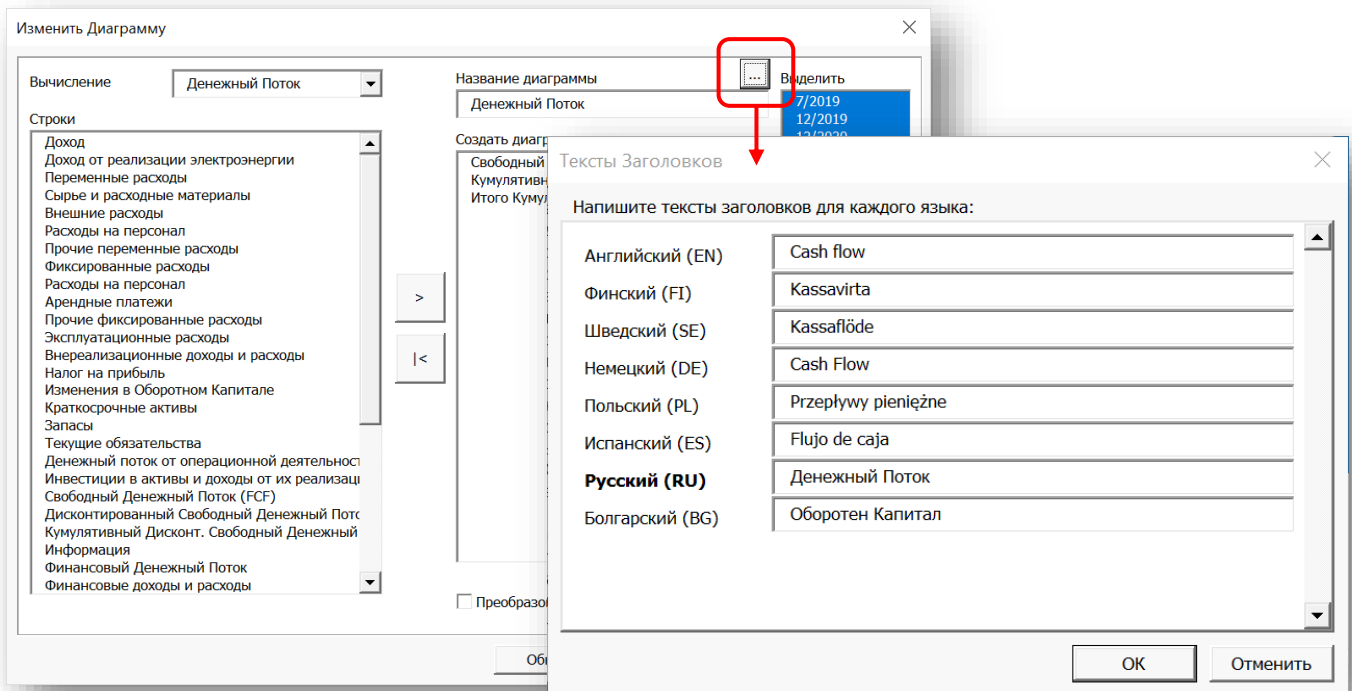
Изменить Диаграмму

Вычисление
Денежный Поток

Строки
Доход
Доход от реализации электроэнергии
Переменные расходы
Сырье и расходные материалы
Внешние расходы
Расходы на персонал
Прочие переменные расходы
Фиксированные расходы
Расходы на персонал
Арендные платежи
Прочие фиксированные расходы
Эксплуатационные расходы
Внереализационные доходы и расходы
Налог на прибыль
Изменения в Оборотном Капитале
Краткосрочные активы
Запасы
Текущие обязательства
Денежный поток от операционной деятельност
Инвестиции в активы и доходы от их реализац
Свободный Денежный Поток (FCF)
Дисконтированный Свободный Денежный Пото
Кумулятивный Дисконт. Свободный Денежный
Информация
Финансовый Денежный Поток
Финансовые доходы и расходы

>
|<

Название диаграммы
...
Денежный Поток
Выделить
7/2019
12/2019
12/2020
Создать диагр
Свободный
Кумулятивн
Итого Кумул

Преобразо
Об

Тексты Заголовков

Напишите тексты заголовков для каждого языка:

| | |
|---|---|
| Английский (EN) | Cash flow |
| Финский (FI) | Kassavirta |
| Шведский (SE) | Kassaflöde |
| Немецкий (DE) | Cash Flow |
| Польский (PL) | Przepływy pieniężne |
| Испанский (ES) | Flujo de caja |
| **Русский (RU)** | Денежный Поток |
| Болгарский (BG) | Оборотен Капитал |

OK
Отменить